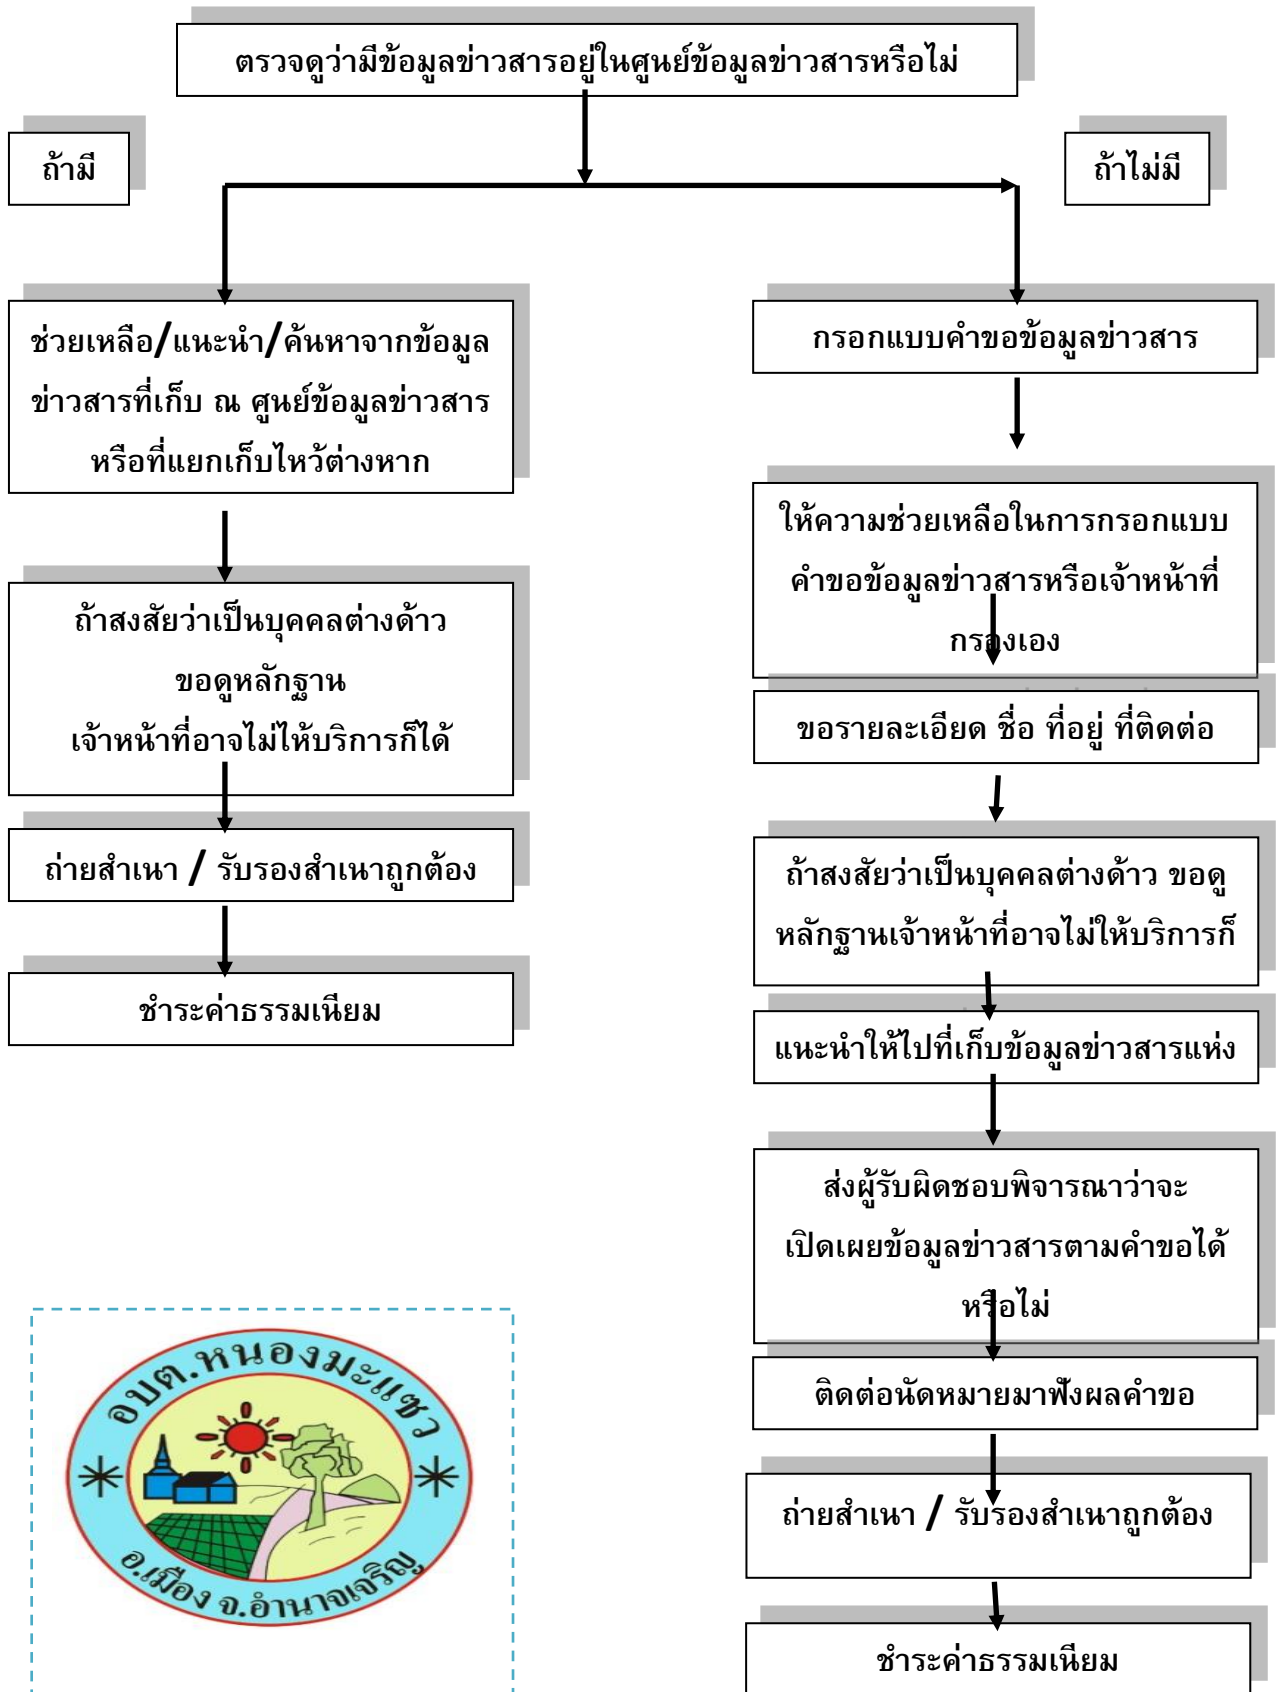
ตรวจดูว่ามีข้อมูลข่าวสารอยู่ในศูนย์ข้อมูลข่าวสารหรือไม่

ถ้ามี

ถ้าไม่มี

ช่วยเหลือ/แนะนำ/ค้นหาจากข้อมูลข่าวสารที่เก็บ ณ ศูนย์ข้อมูลข่าวสารหรือที่แยกเก็บไหว้ต่างหาก

ถ้าสงสัยว่าเป็นบุคคลต่างด้าว ขอดูหลักฐาน เจ้าหน้าที่อาจไม่ให้บริการก็ได้

ถ่ายสำเนา / รับรองสำเนาถูกต้อง

ชำระค่าธรรมเนียม

กรอกแบบคำขอข้อมูลข่าวสาร

ให้ความช่วยเหลือในการกรอกแบบคำขอข้อมูลข่าวสารหรือเจ้าหน้าที่กรองเอง

ขอรายละเอียด ชื่อ ที่อยู่ ที่ติดต่อ

ถ้าสงสัยว่าเป็นบุคคลต่างด้าว ขอดูหลักฐานเจ้าหน้าที่อาจไม่ให้บริการก็

แนะนำให้ไปที่เก็บข้อมูลข่าวสารแห่ง

ส่งผู้รับผิดชอบพิจารณาว่าจะเปิดเผยข้อมูลข่าวสารตามคำขอได้หรือไม่

ติดต่อนัดหมายมาฟังผลคำขอ

ถ่ายสำเนา / รับรองสำเนาถูกต้อง

ชำระค่าธรรมเนียม

อบต.หนองมะแซว
อ.เมือง จ.อำนาจเจริญ